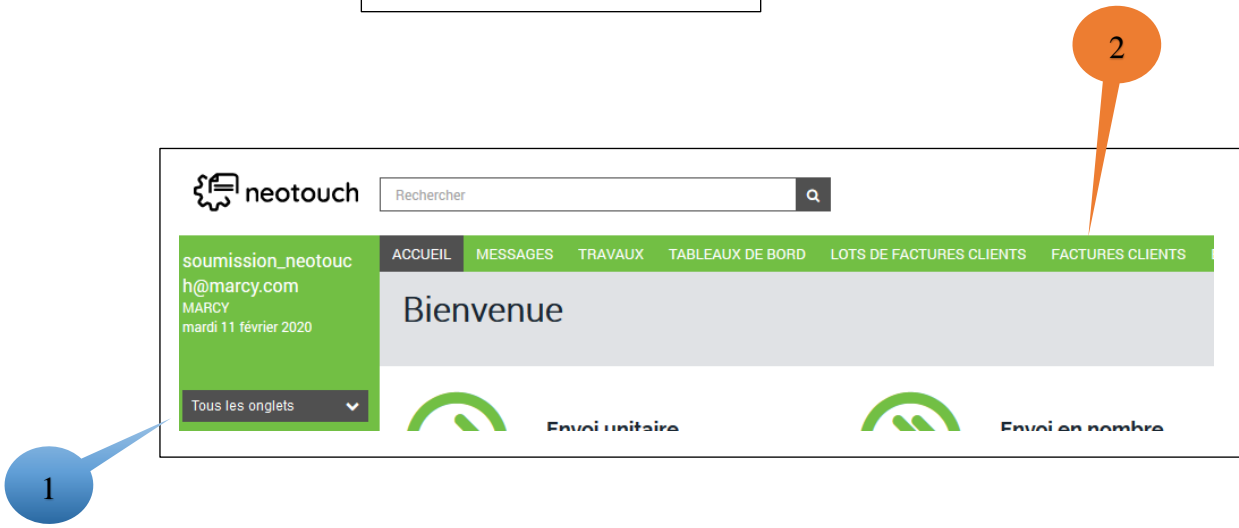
2

neotouch

Rechercher

soumission_neotouch@marcy.com
MARCY
mardi 11 février 2020

ACCUEIL MESSAGES TRAVAUX TABLEAUX DE BORD LOTS DE FACTURES CLIENTS FACTURES CLIENTS

Bienvenue

Tous les onglets

Envoi unitaire

Envoi en nombre

1